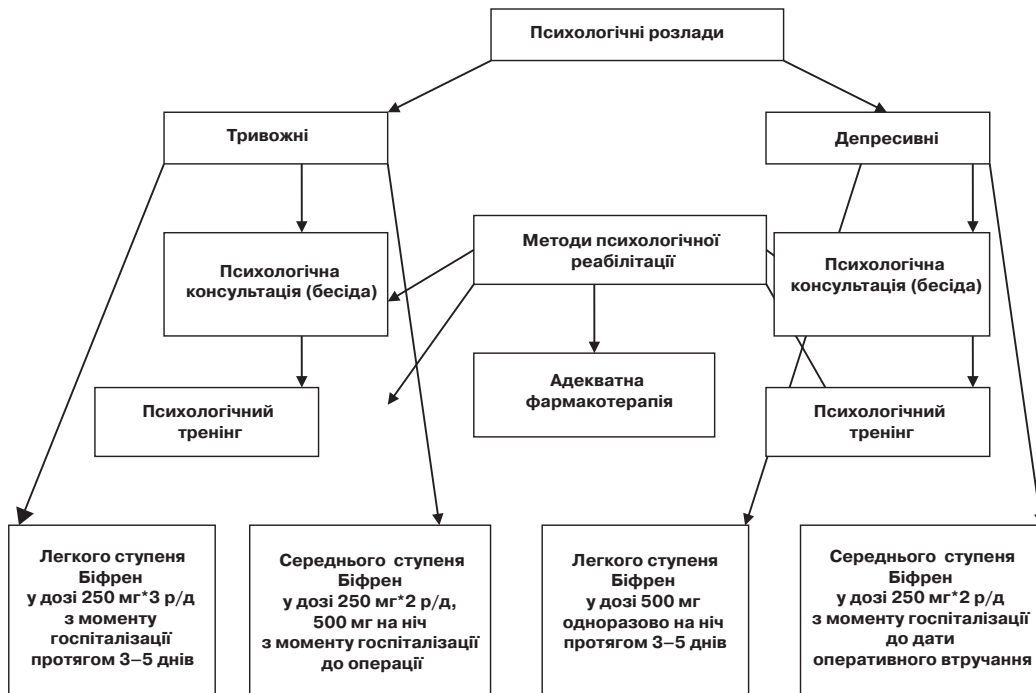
Психологічні розлади

Тривожні

Депресивні

Методи психологічної реабілітації

Психологічна консультація (бесіда)

Психологічна консультація (бесіда)

Психологічний тренінг

Адекватна фармакотерапія

Психологічний тренінг

Легкого ступеня Біфрен у дозі 250 мг*3 р/д з моменту госпіталізації протягом 3–5 днів

Середнього ступеня Біфрен у дозі 250 мг*2 р/д, 500 мг на ніч з моменту госпіталізації до операції

Легкого ступеня Біфрен у дозі 500 мг одноразово на ніч протягом 3–5 днів

Середнього ступеня Біфрен у дозі 250 мг*2 р/д з моменту госпіталізації до дати оперативного втручання